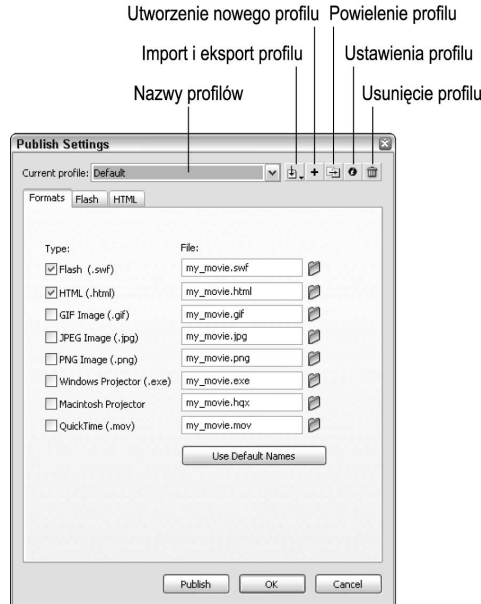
Utworzenie nowego profilu Powielenie profilu

Import i eksport profilu

Ustawienia profilu

Nazwy profilów

Usunięcie profilu

Publish Settings

Current profile: Default

Formats Flash HTML

Type:

File:

Flash (.swf) my_movie.swf

HTML (.html) my_movie.html

GIF Image (.gif) my_movie.gif

JPEG Image (.jpg) my_movie.jpg

PNG Image (.png) my_movie.png

Windows Projector (.exe) my_movie.exe

Macintosh Projector my_movie.hqx

QuickTime (.mov) my_movie.mov

Use Default Names

Publish OK Cancel